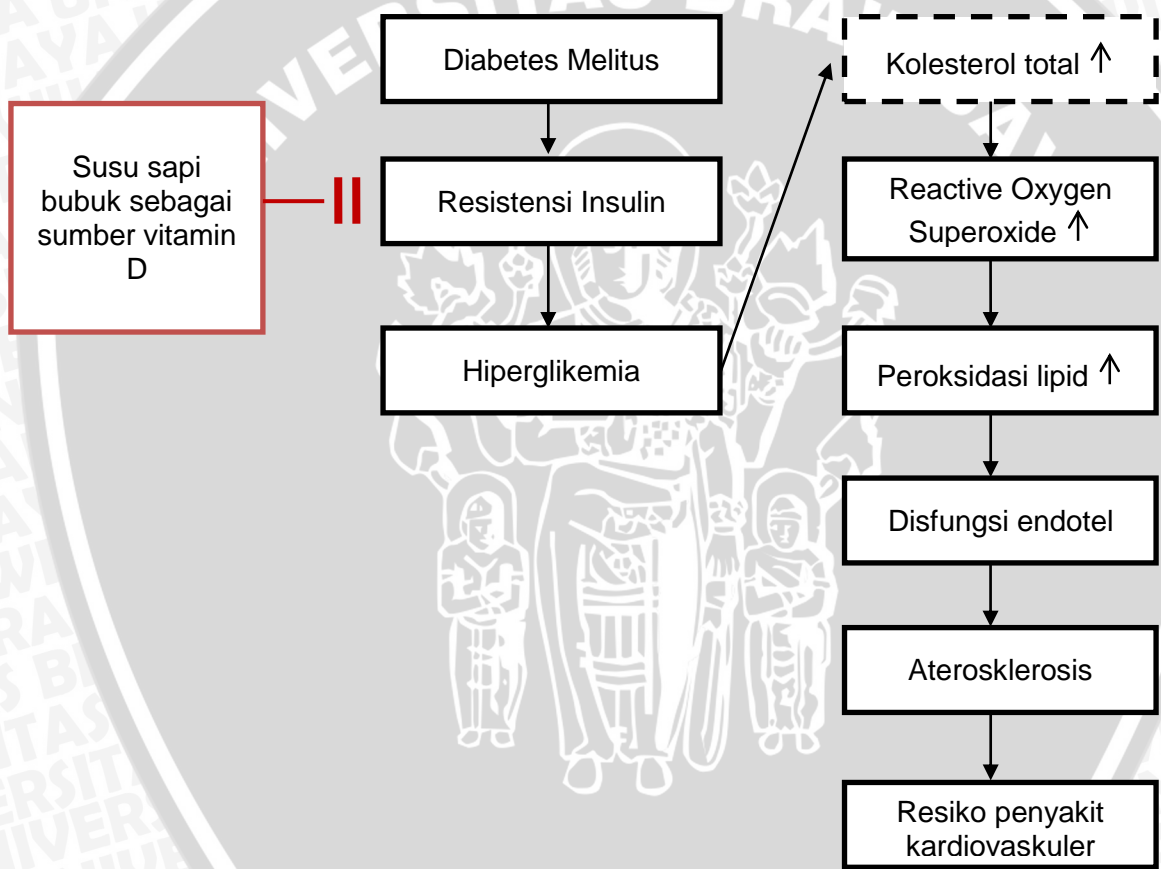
Diabetes Melitus

Susu sapi bubuk sebagai sumber vitamin D

Resistensi Insulin

Hiperglikemia

Kolesterol total ↑

Reactive Oxygen Superoxide ↑

Peroksidasi lipid ↑

Disfungsi endotel

Aterosklerosis

Resiko penyakit kardiovaskuler